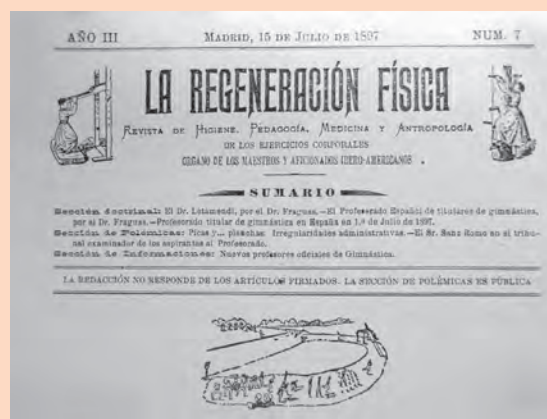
AÑO III

MADRID, 15 DE JULIO DE 1897

NUM. 7

LA REGENERACIÓN FÍSICA

REVISTA DE HIGIENE, PEDAGOGÍA, MEDICINA Y ANTROPOLOGÍA DE LOS EJERCICIOS CORPORALES

ÓRGANO DE LOS MAESTROS Y AFICIONADOS IBERO-AMERICANOS

SUMARIO

Sección doctrinal: El Dr. Letamendi, por el Dr. Fraguas.—El Profesorado Español de titulares de gimnástica, por el Dr. Fraguas.—Profesorado titular de gimnástica en España en 1.º de Julio de 1897.

Sección de Polémicas: Picas y... plumas: Irregularidades administrativas.—El Sr. Sanz Romo en el tribunal examinador de los aspirantes al Profesorado.

Sección de Informaciones: Nuevos profesores oficiales de Gimnástica.

LA REDACCIÓN NO RESPONDE DE LOS ARTÍCULOS FIRMADOS. LA SECCIÓN DE POLÉMICAS ES PÚBLICA

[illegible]